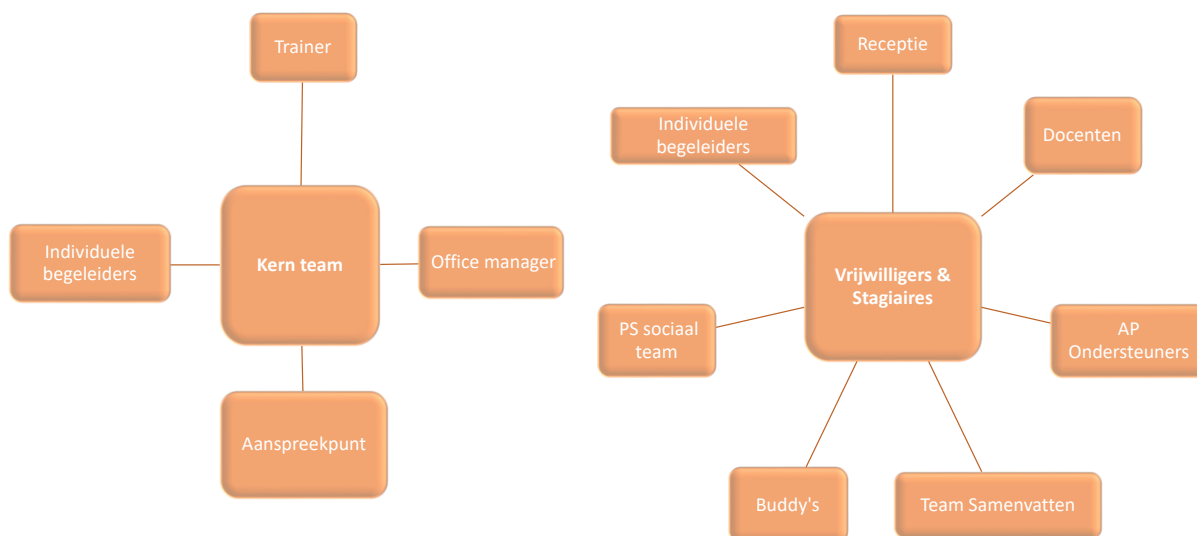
Trainer

Individuele begeleiders

Kern team

Office manager

Aanspreekpunt

Receptie

Individuele begeleiders

Docenten

Vrijwilligers & Stagiaires

PS sociaal team

AP Ondersteuners

Buddy's

Team Samenvatten